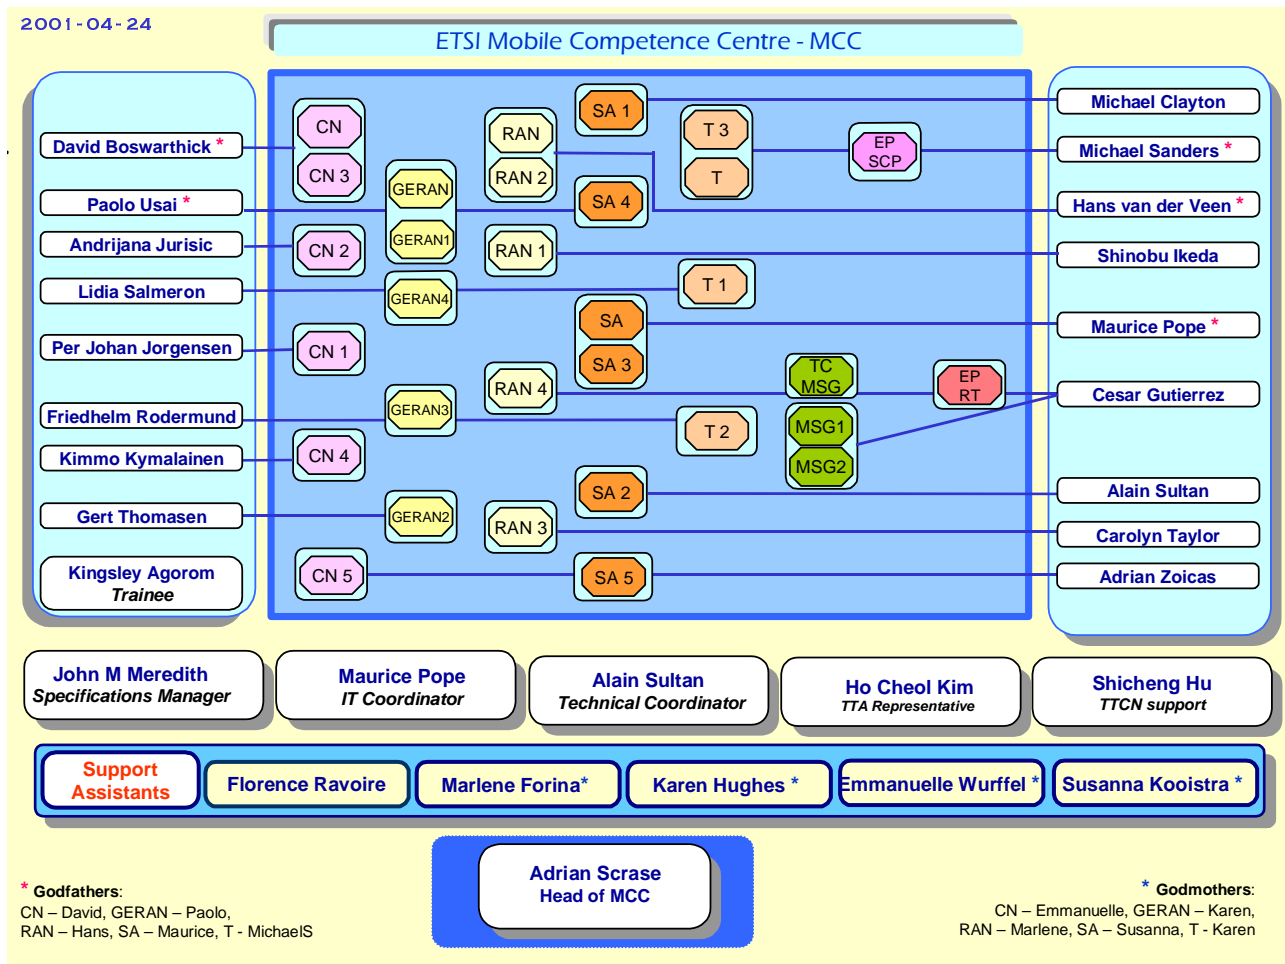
2001-04-24

ETSI Mobile Competence Centre - MCC

David Boswarthick *
Paolo Usai *
Andrijana Jurisic
Lidia Salmeron
Per Johan Jorgensen
Friedhelm Rodermund
Kimmo Kymalainen
Gert Thomasen
Kingsley Agorom
Trainee

CN
CN 3
GERAN
GERAN1
CN 2
GERAN4
CN 1
GERAN3
CN 4
GERAN2
CN 5
RAN
RAN 2
RAN 1
RAN 4
RAN 3
SA 1
SA 4
SA
SA 3
SA 2
SA 5
T 3
T
T 1
T 2
EP SCP
TC MSG
MSG1
MSG2
EP RT

Michael Clayton
Michael Sanders *
Hans van der Veen *
Shinobu Ikeda
Maurice Pope *
Cesar Gutierrez
Alain Sultan
Carolyn Taylor
Adrian Zoicas

John M Meredith
Specifications Manager
Maurice Pope
IT Coordinator
Alain Sultan
Technical Coordinator
Ho Cheol Kim
TTA Representative
Shicheng Hu
TTCN support

Support Assistants
Florence Ravoire
Marlene Forina*
Karen Hughes *
Emmanuelle Wurffel *
Susanna Kooistra *

Adrian Scrase
Head of MCC

* Godfathers:
CN – David, GERAN – Paolo,
RAN – Hans, SA – Maurice, T - MichaelS

* Godmothers:
CN – Emmanuelle, GERAN – Karen,
RAN – Marlene, SA – Susanna, T - Karen